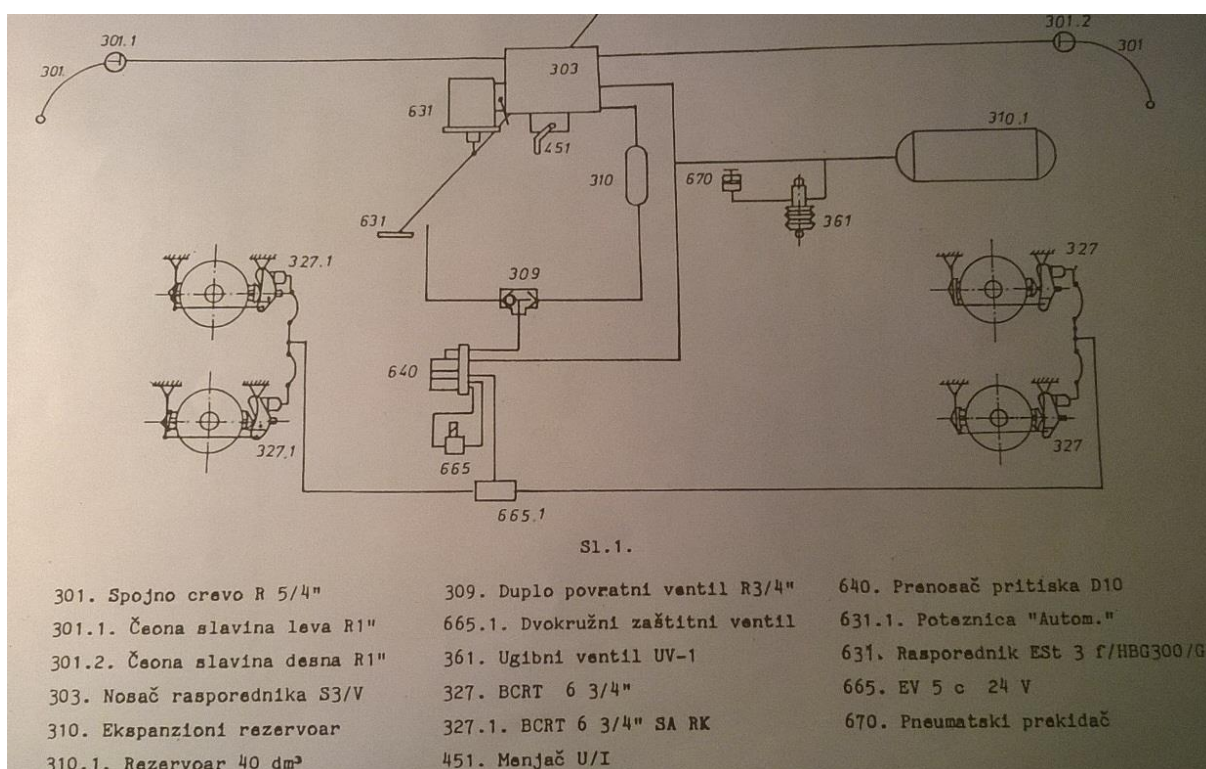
301.1
301
301.2
301
303
631
451
310.1
310
670
361
631
327.1
327
309
640
327.1
327
665
665.1

Sl.1.

301. Spojno crevo R 5/4"
301.1. Čeona slavina leva R1"
301.2. Čeona slavina desna R1"
303. Nosač rasporednika S3/V
310. Ekspanzioni rezervoar
310.1. Rezervoar 40 dm³

309. Duplo povratni ventil R3/4"
665.1. Dvokružni zaštitni ventil
361. Ugibni ventil UV-1
327. BCRT 6 3/4"
327.1. BCRT 6 3/4" SA RK
451. Menjač U/I

640. Prenosač pritiska D10
631.1. Poteznica "Autom."
631. Rasporednik ESt 3 f/HBG300/G
665. EV 5 c 24 V
670. Pneumatski prekidač